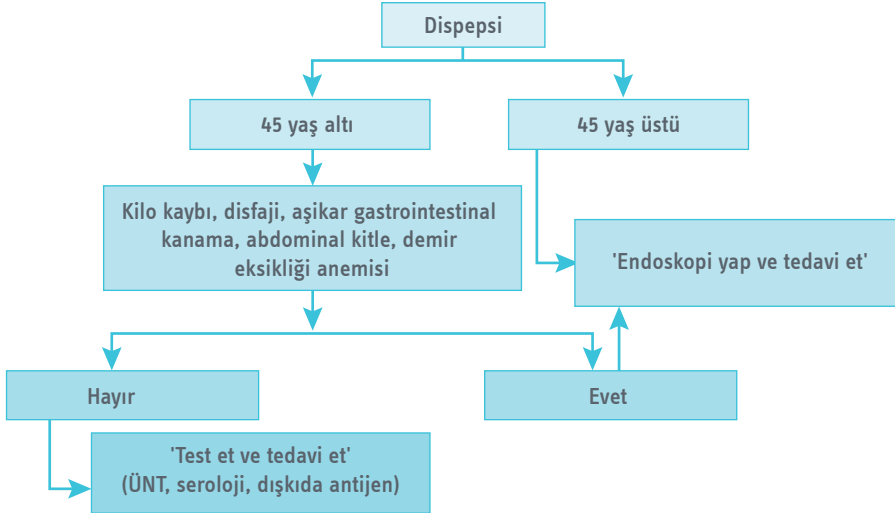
Dispepsi

45 yaş altı

45 yaş üstü

Kilo kaybı, disfaji, aşikar gastrointestinal kanama, abdominal kitle, demir eksikliği anemisi

'Endoskopi yap ve tedavi et'

Hayır

Evet

'Test et ve tedavi et'
(ÜNT, seroloji, dışkıda antijen)